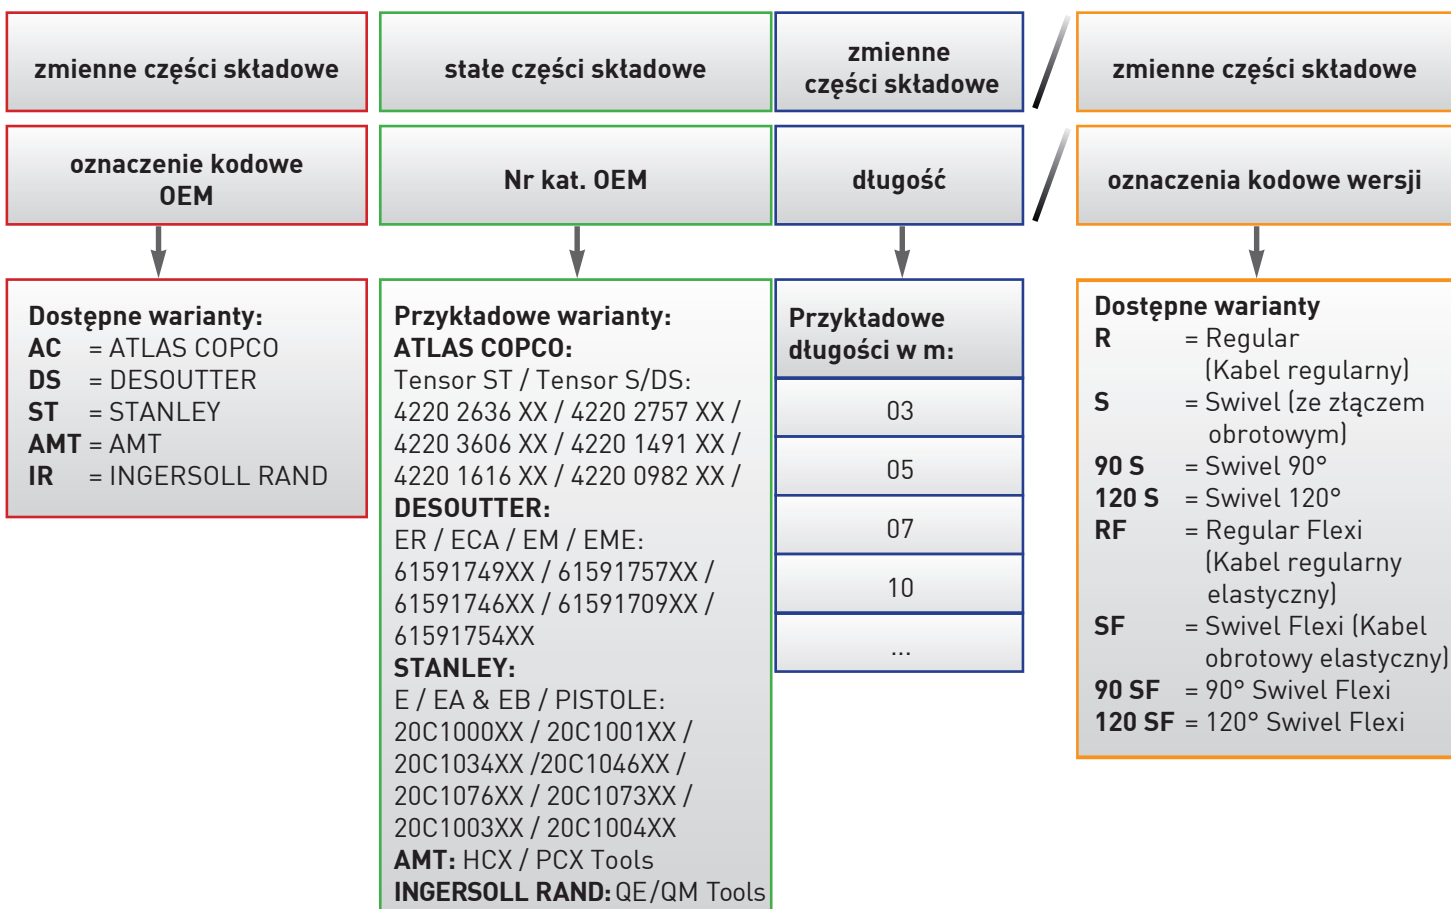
zmienne części składowe

stałe części składowe

zmienne części składowe

/

zmienne części składowe

oznaczenie kodowe OEM

Nr kat. OEM

długość

/

oznaczenia kodowe wersji

Dostępne warianty:
AC = ATLAS COPCO
DS = DESOUTTER
ST = STANLEY
AMT = AMT
IR = INGERSOLL RAND

Przykładowe warianty:
ATLAS COPCO:
Tensor ST / Tensor S/DS:
4220 2636 XX / 4220 2757 XX / 4220 3606 XX / 4220 1491 XX / 4220 1616 XX / 4220 0982 XX /
DESOUTTER:
ER / ECA / EM / EME:
61591749XX / 61591757XX / 61591746XX / 61591709XX / 61591754XX
STANLEY:
E / EA & EB / PISTOLE:
20C1000XX / 20C1001XX / 20C1034XX /20C1046XX / 20C1076XX / 20C1073XX / 20C1003XX / 20C1004XX
AMT: HCX / PCX Tools
INGERSOLL RAND: QE/QM Tools

Przykładowe długości w m:

| 03 |
| 05 |
| 07 |
| 10 |
| ... |

Dostępne warianty
R = Regular (Kabel regularny)
S = Swivel (ze złączem obrotowym)
90 S = Swivel 90°
120 S = Swivel 120°
RF = Regular Flexi (Kabel regularny elastyczny)
SF = Swivel Flexi (Kabel obrotowy elastyczny)
90 SF = 90° Swivel Flexi
120 SF = 120° Swivel Flexi